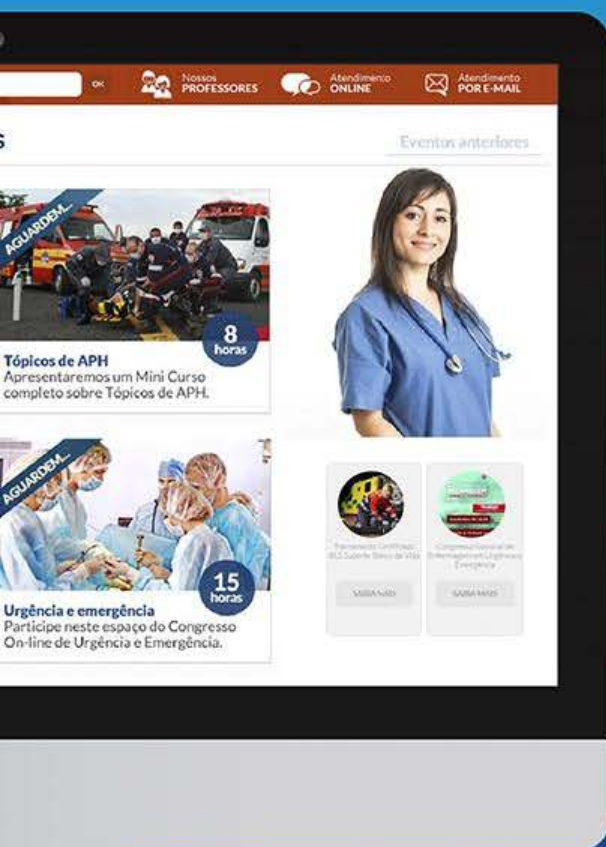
OK Nossos PROFESSORES Atendimento ONLINE Atendimento POR E-MAIL

S

Eventos anteriores

AGUARDEM...

8 horas

Tópicos de APH
Apresentaremos um Mini Curso completo sobre Tópicos de APH.

AGUARDEM...

15 horas

Urgência e emergência
Participe neste espaço do Congresso On-line de Urgência e Emergência.

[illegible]

SAIBA MAIS

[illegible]

SAIBA MAIS